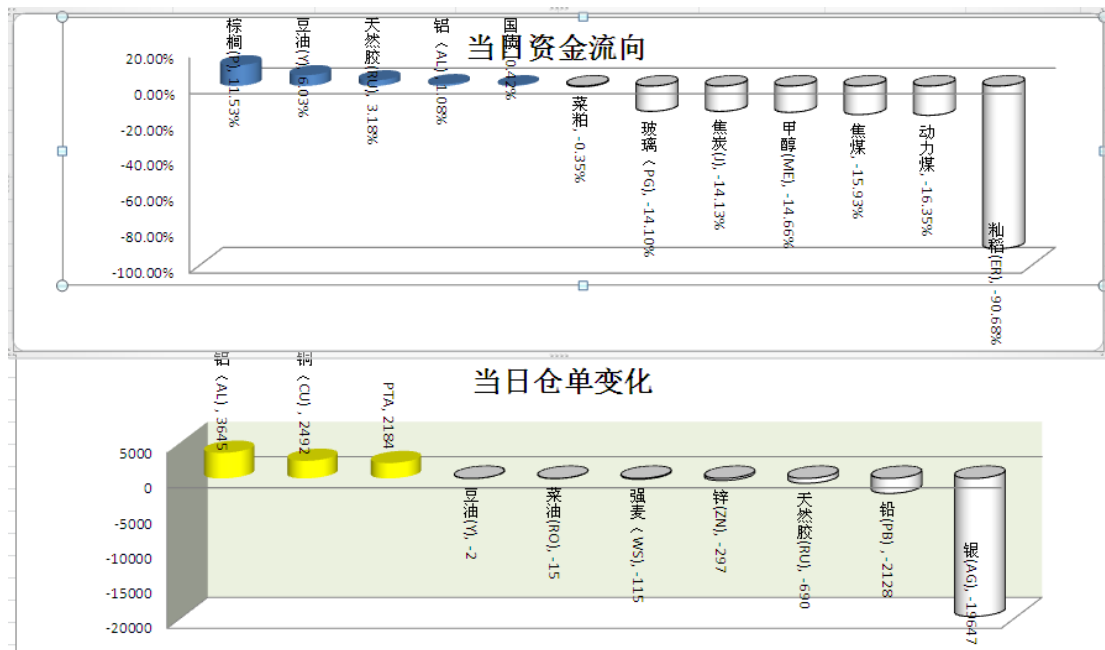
当日资金流向

20.00%
0.00%
-20.00%
-40.00%
-60.00%
-80.00%
-100.00%

棕榈(P), 11.53%
豆油(Y), 6.03%
天然胶(RU), 3.18%
铝（AL), 1.08%
国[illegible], 0.42%
菜粕, -0.35%
玻璃（PG), -14.10%
焦炭(J), -14.13%
甲醇(ME), -14.66%
焦煤, -15.93%
动力煤, -16.35%
籼稻(ER), -90.68%

当日仓单变化

5000
0
-5000
-10000
-15000
-20000

铝（AL), 3645
铜（CU), 2492
PTA, 2184
豆油(Y), -2
菜油(RO), -15
强麦（WS), -115
锌(ZN), -297
天然胶(RU), -690
铅(PB), -2128
银(AG), -19647